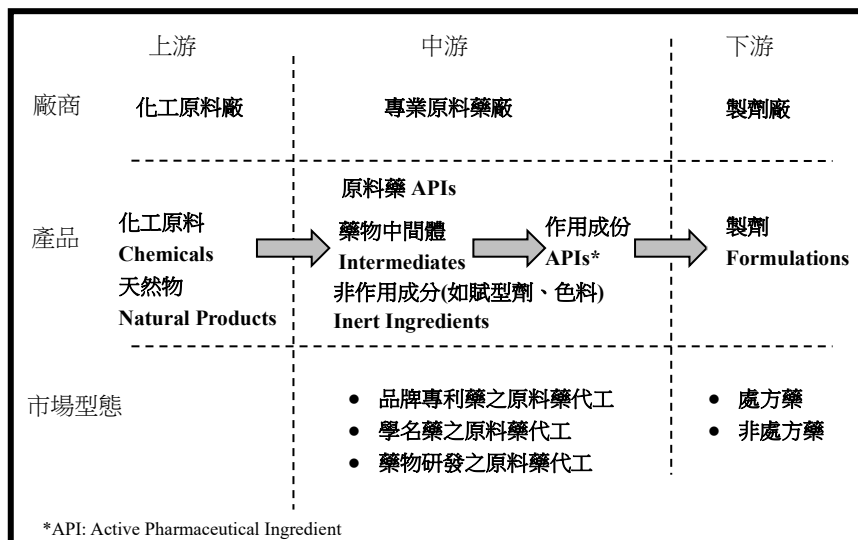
| | 上游 | 中游 | 下游 |
|---|---|---|---|
| 廠商 | 化工原料廠 | 專業原料藥廠 | 製劑廠 |
| 產品 | 化工原料 Chemicals 天然物 Natural Products | 原料藥 APIs 藥物中間體 Intermediates 作用成份 APIs* 非作用成分(如賦型劑、色料) Inert Ingredients | 製劑 Formulations |
| 市場型態 | | • 品牌專利藥之原料藥代工 • 學名藥之原料藥代工 • 藥物研發之原料藥代工 | • 處方藥 • 非處方藥 |

*API: Active Pharmaceutical Ingredient